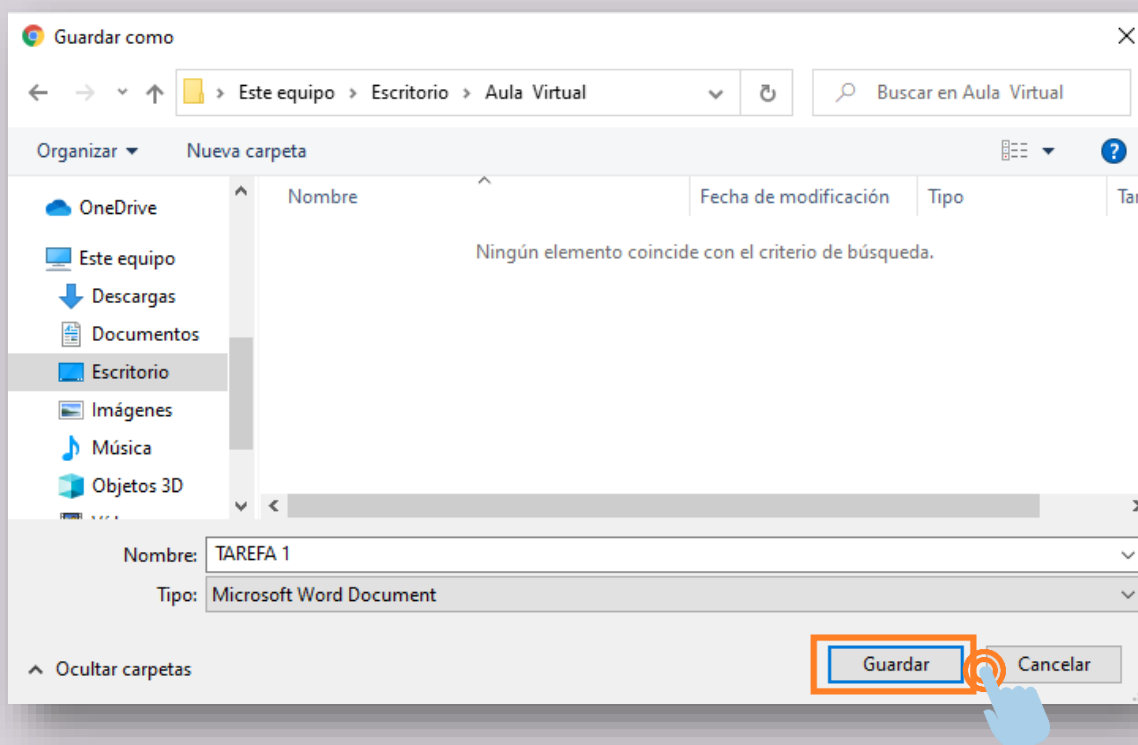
Guardar como

Este equipo > Escritorio > Aula Virtual

Buscar en Aula Virtual

Organizar ▾ Nueva carpeta

OneDrive
Este equipo
Descargas
Documentos
Escritorio
Imágenes
Música
Objetos 3D

Nombre Fecha de modificación Tipo Ta

Ningún elemento coincide con el criterio de búsqueda.

Nombre: TAREFA 1
Tipo: Microsoft Word Document

Ocultar carpetas

Guardar Cancelar